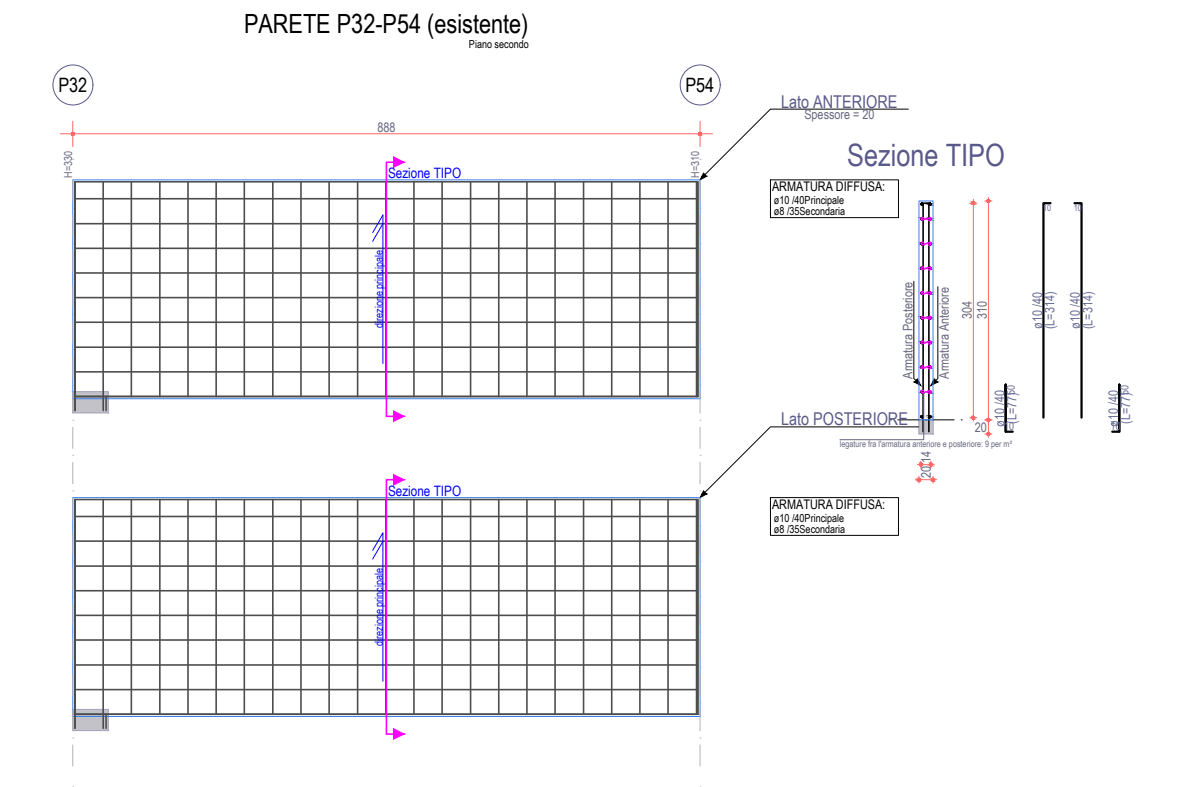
PARETE P32-P54 (esistente)
Piano secondo

P32

P54

888

H=330

H=310

Lato ANTERIORE
Spessore = 20

Sezione TIPO

Sezione TIPO

direzione principale

ARMATURA DIFFUSA:
ø10 /40Principale
ø8 /35Secondaria

Armatura Posteriore

Armatura Anteriore

304

310

ø10 /40
(L=314)

ø10 /40
(L=314)

ø10 /40
(L=77)

ø10 /40
(L=77)

20

Lato POSTERIORE

legature fra l'armatura anteriore e posteriore: 9 per m²

20

14

Sezione TIPO

direzione principale

ARMATURA DIFFUSA:
ø10 /40Principale
ø8 /35Secondaria